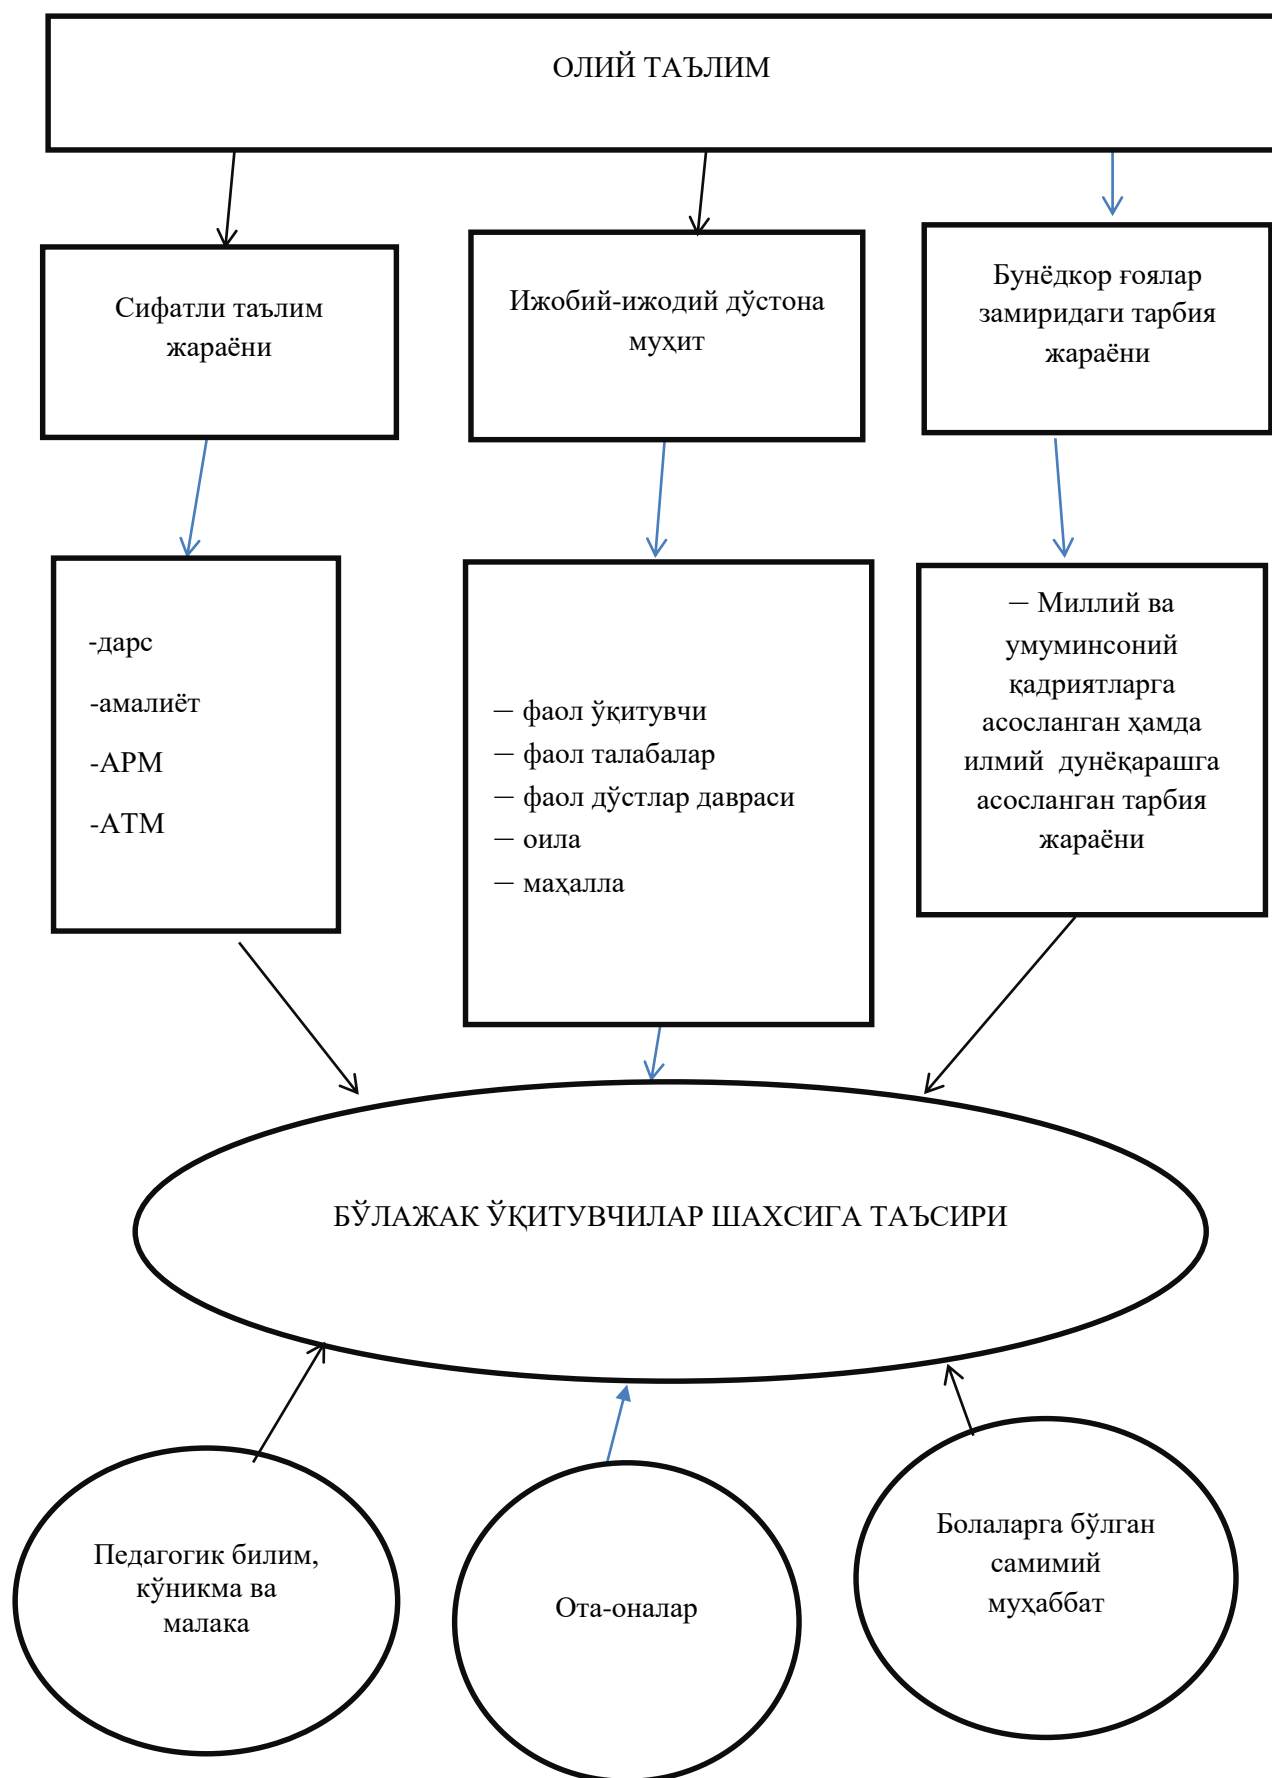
ОЛИЙ ТАЪЛИМ

Сифатли таълим жараёни

Ижобий-ижодий дўстона муҳит

Бунёдкор ғоялар замиридаги тарбия жараёни

-дарс

-амалиёт

-АРМ

-АТМ

— фаол ўқитувчи
— фаол талабалар
— фаол дўстлар даврасиъ
— оила
— маҳалла

— Миллий ва умуминсоний қадриятларга асосланган ҳамда илмий дунёқарашга асосланган тарбия жараёни

БЎЛАЖАК ЎҚИТУВЧИЛАР ШАХСИГА ТАЪСИРИ

Педагогик билим, кўникма ва малака

Ота-оналар

Болаларга бўлган самимий муҳаббат